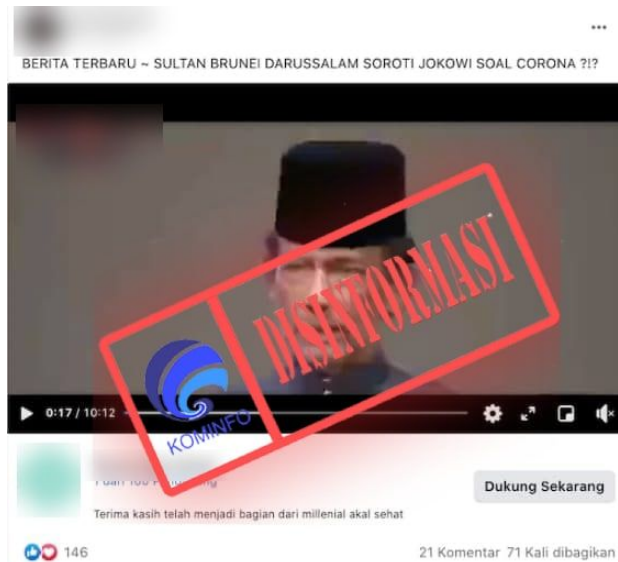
BERITA TERBARU ~ SULTAN BRUNEI DARUSSALAM SOROTI JOKOWI SOAL CORONA ?!?

DISINFORMASI

KOMINFO

0:17 / 10:12

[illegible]

Dukung Sekarang

Terima kasih telah menjadi bagian dari millenial akal sehat

146

21 Komentar 71 Kali dibagikan